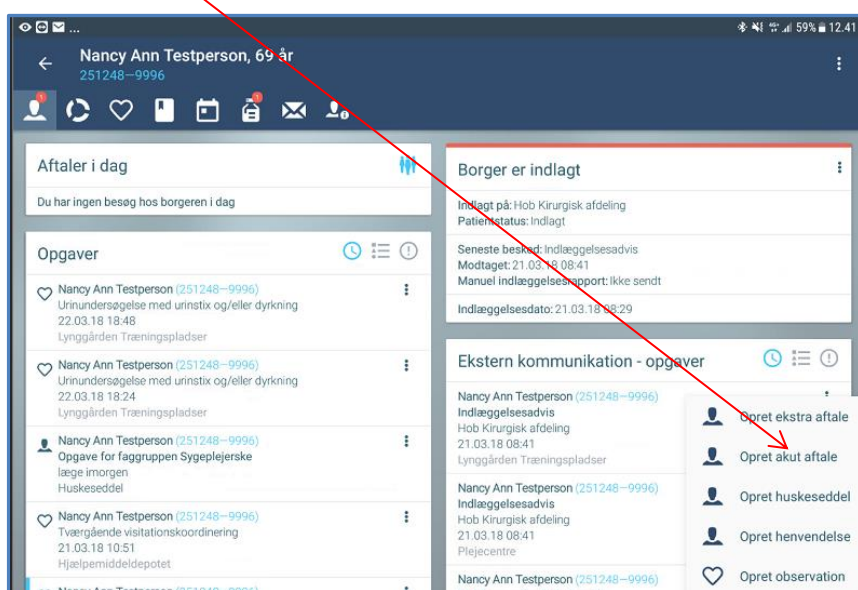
...
59% 12.41

Nancy Ann Testperson, 69 år
251248–9996

Aftaler i dag
Du har ingen besøg hos borgeren i dag

Opgaver

Nancy Ann Testperson (251248–9996)
Urinundersøgelse med urinstix og/eller dyrkning
22.03.18 18:48
Lynggården Træningspladser

Nancy Ann Testperson (251248–9996)
Urinundersøgelse med urinstix og/eller dyrkning
22.03.18 18:24
Lynggården Træningspladser

Nancy Ann Testperson (251248–9996)
Opgave for faggruppen Sygeplejerske
læge imorgen
Huskeseddel

Nancy Ann Testperson (251248–9996)
Tværgående visitationskoordinering
21.03.18 10:51
Hjælpemiddeldepotet

Borger er indlagt
Indlagt på: Hob Kirurgisk afdeling
Patientstatus: Indlagt

Seneste besked: Indlæggelsesadvis
Modtaget: 21.03.18 08:41
Manuel indlæggelsesrapport: Ikke sendt

Indlæggelsesdato: 21.03.18 08:29

Ekstern kommunikation - opgaver

Nancy Ann Testperson (251248–9996)
Indlæggelsesadvis
Hob Kirurgisk afdeling
21.03.18 08:41
Lynggården Træningspladser

Nancy Ann Testperson (251248–9996)
Indlæggelsesadvis
Hob Kirurgisk afdeling
21.03.18 08:41
Plejecentre

Nancy Ann Testperson (251248–9996)

Opret ekstra aftale
Opret akut aftale
Opret huskeseddel
Opret henvendelse
Opret observation